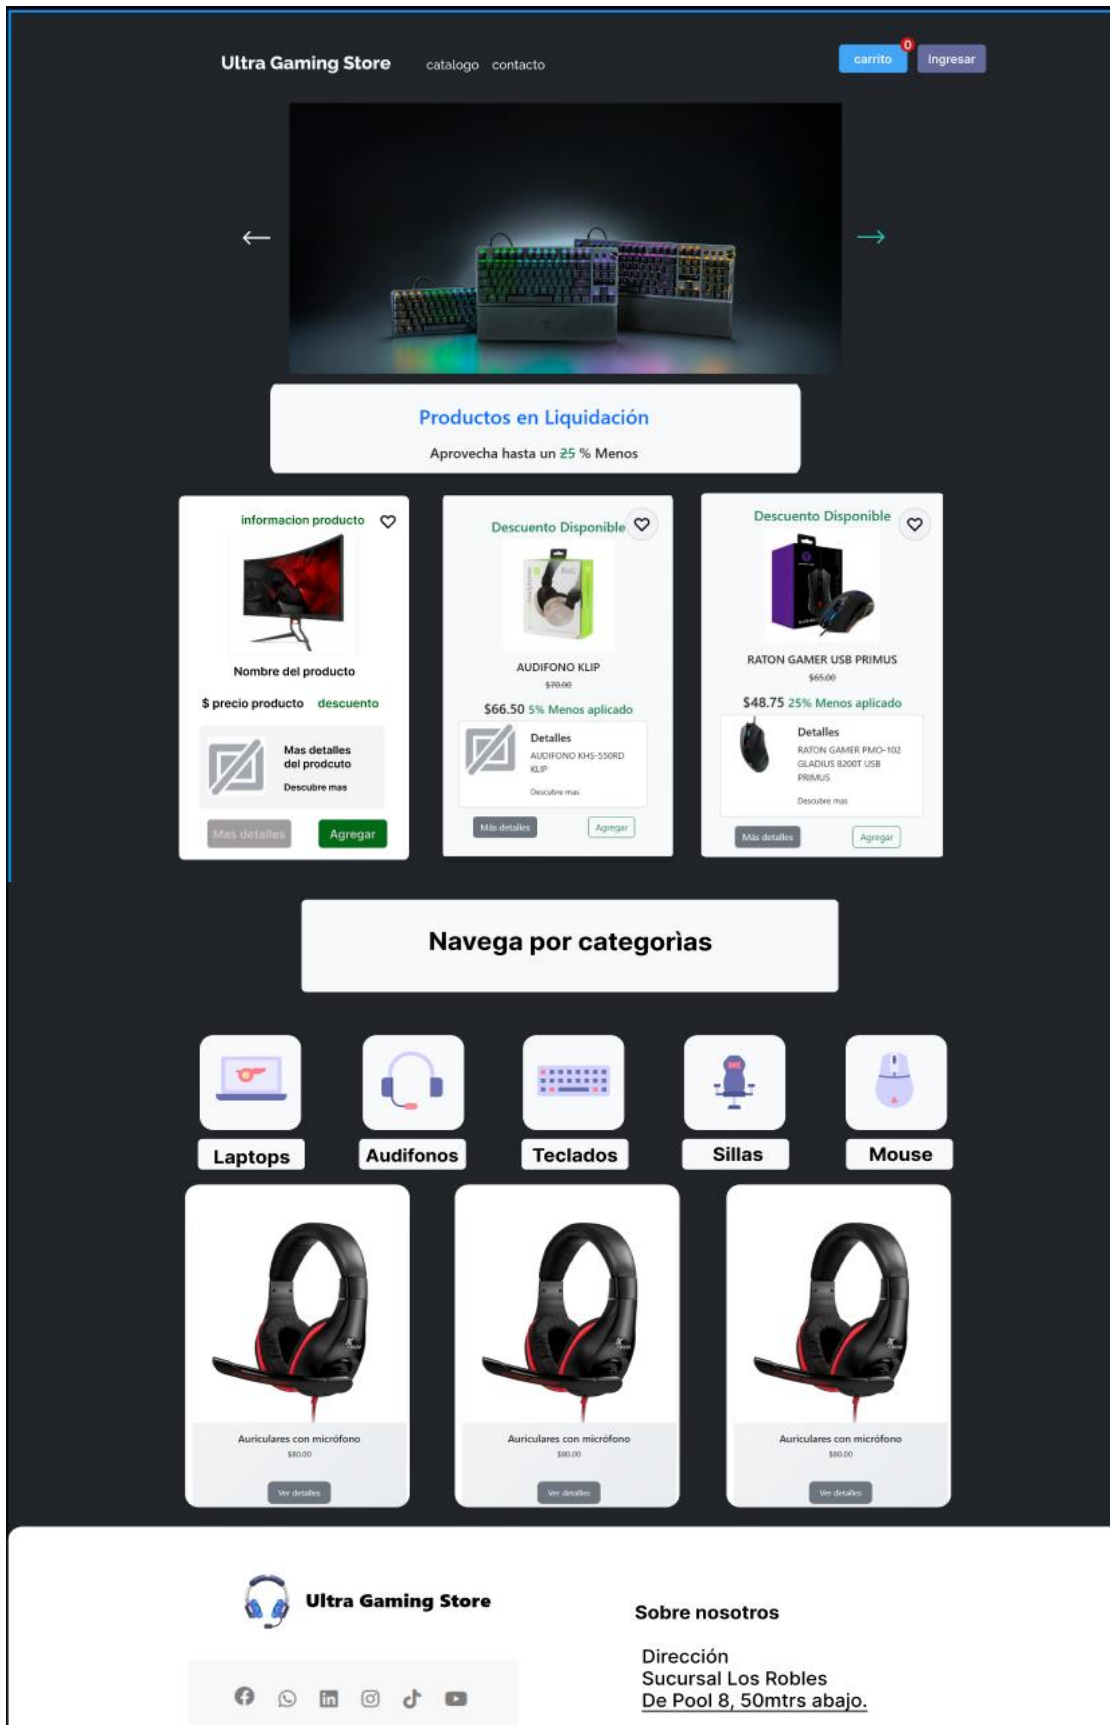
Ultra Gaming Store catalogo contacto

carrito 0 Ingresar

←

→

Productos en Liquidación

Aprovecha hasta un 25 % Menos

informacion producto

Nombre del producto

$ precio producto descuento

Mas detalles del prodcuto

Descubre mas

Mas detalles Agregar

Descuento Disponible

AUDIFONO KLIP

$70.00

$66.50 5% Menos aplicado

Detalles

AUDIFONO KHS-550RD KLIP

Descubre mas

Más detalles Agregar

Descuento Disponible

RATON GAMER USB PRIMUS

$65.00

$48.75 25% Menos aplicado

Detalles

RATON GAMER PMO-102 GLADIUS 8200T USB PRIMUS

Descubre mas

Más detalles Agregar

Navega por categorìas

Laptops

Audifonos

Teclados

Sillas

Mouse

Auriculares con micrófono

$80.00

Ver detalles

Auriculares con micrófono

$80.00

Ver detalles

Auriculares con micrófono

$80.00

Ver detalles

Ultra Gaming Store

Sobre nosotros

Dirección
Sucursal Los Robles
De Pool 8, 50mtrs abajo.